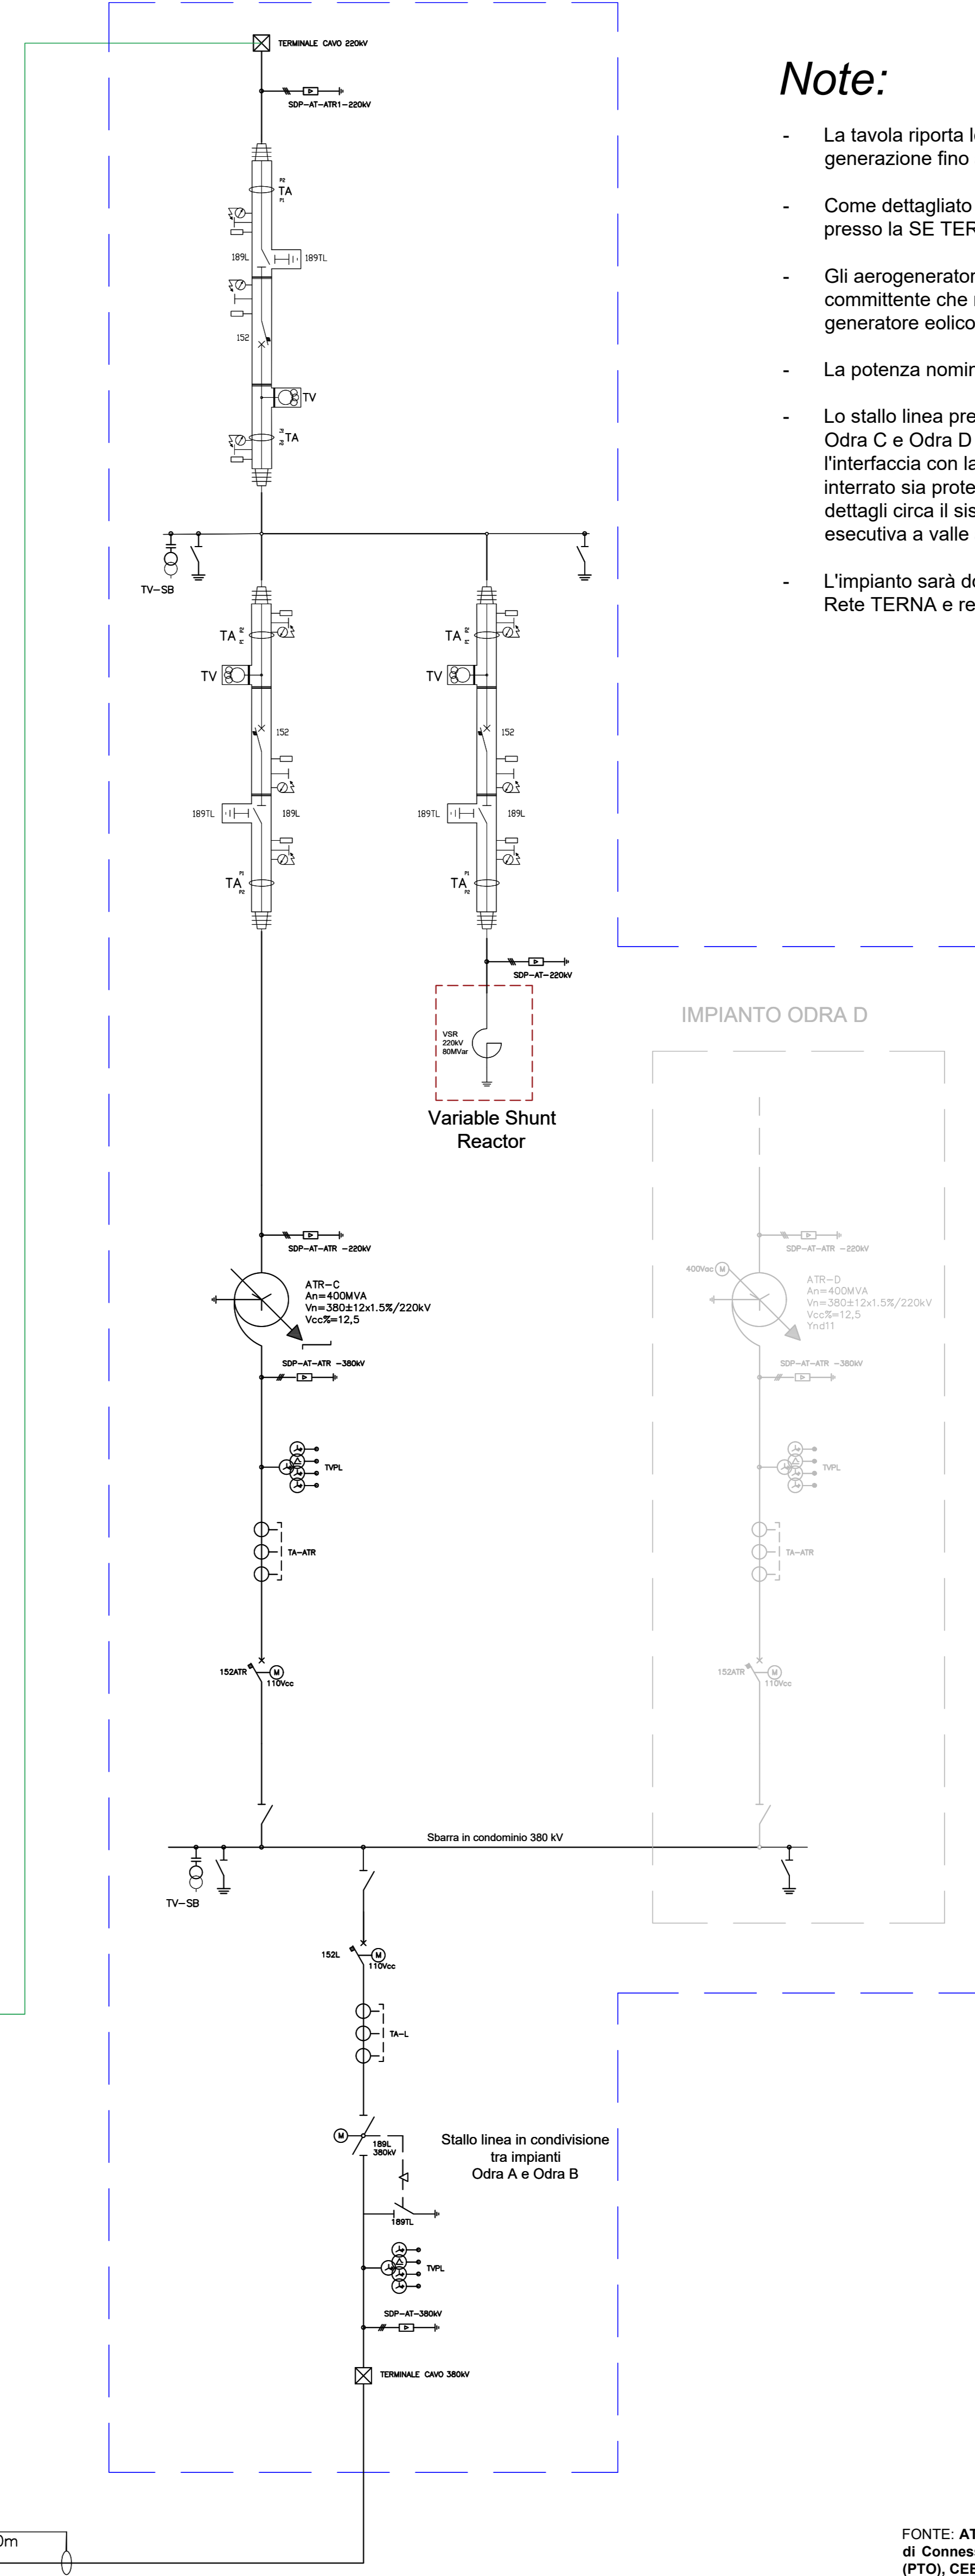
TERMINALE CAVO 220kV

SDP-AT-ATR1-220kV

P2
TA
P1

189L
189TL

152

TV

P2
P1
TA

TV-SB

TA P2 P1
TV
152
189TL
189L
TA P1 P2

TA P2 P1
TV
152
189TL
189L
TA P1 P2

SDP-AT-220kV

VSR
220kV
80MVar

Variable Shunt Reactor

SDP-AT-ATR -220kV

ATR-C
An=400MVA
Vn=380±12x1.5%/220kV
Vcc%=12,5

SDP-AT-ATR -380kV

TVPL

TA-ATR

152ATR
M
110Vcc

Sbarra in condominio 380 kV

TV-SB

152L
M
110Vcc

TA-L

M
189L
380kV

Stallo linea in condivisione tra impianti Odra A e Odra B

189TL

TVPL

SDP-AT-380kV

TERMINALE CAVO 380kV

0m

Note:

- La tavola riporta l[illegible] generazione fino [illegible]

- Come dettagliato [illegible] presso la SE TER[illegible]

- Gli aerogenerator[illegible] committente che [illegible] generatore eolico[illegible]

- La potenza nomin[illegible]

- Lo stallo linea pre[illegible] Odra C e Odra D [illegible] l'interfaccia con la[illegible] interrato sia prote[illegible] dettagli circa il sis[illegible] esecutiva a valle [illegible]

- L'impianto sarà d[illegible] Rete TERNA e re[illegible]

IMPIANTO ODRA D

SDP-AT-ATR -220kV

400Vcc M

ATR-D
An=400MVA
Vn=380±12x1.5%/220kV
Vcc%=12,5
Ynd11

SDP-AT-ATR -380kV

TVPL

TA-ATR

152ATR
M
110Vcc

FONTE: AT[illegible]
di Connes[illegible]
(PTO), CE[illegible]